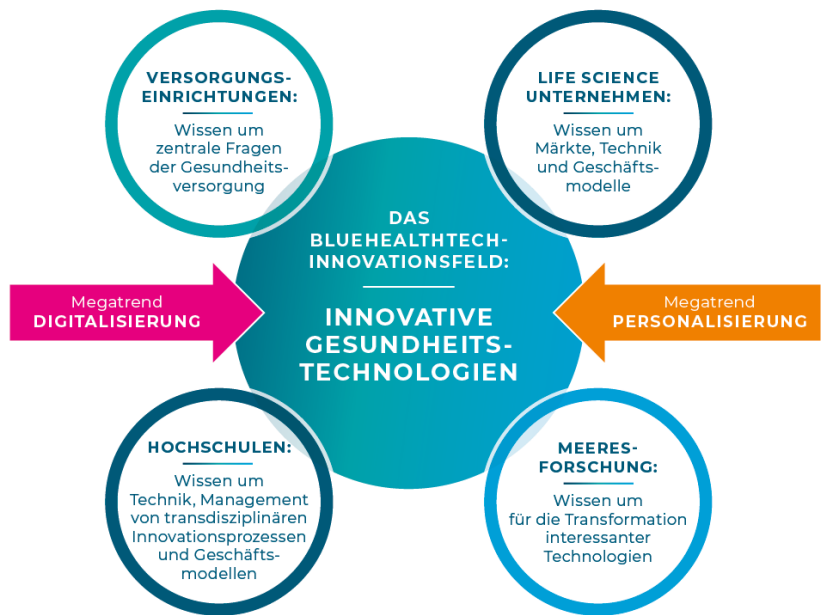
VERSORGUNGS-EINRICHTUNGEN:

Wissen um zentrale Fragen der Gesundheitsversorgung

LIFE SCIENCE UNTERNEHMEN:

Wissen um Märkte, Technik und Geschäftsmodelle

DAS BLUEHEALTHTECH-INNOVATIONSFELD:

INNOVATIVE GESUNDHEITS-TECHNOLOGIEN

Megatrend DIGITALISIERUNG

Megatrend PERSONALISIERUNG

HOCHSCHULEN:

Wissen um Technik, Management von transdisziplinären Innovationsprozessen und Geschäftsmodellen

MEERES-FORSCHUNG:

Wissen um für die Transformation interessanter Technologien